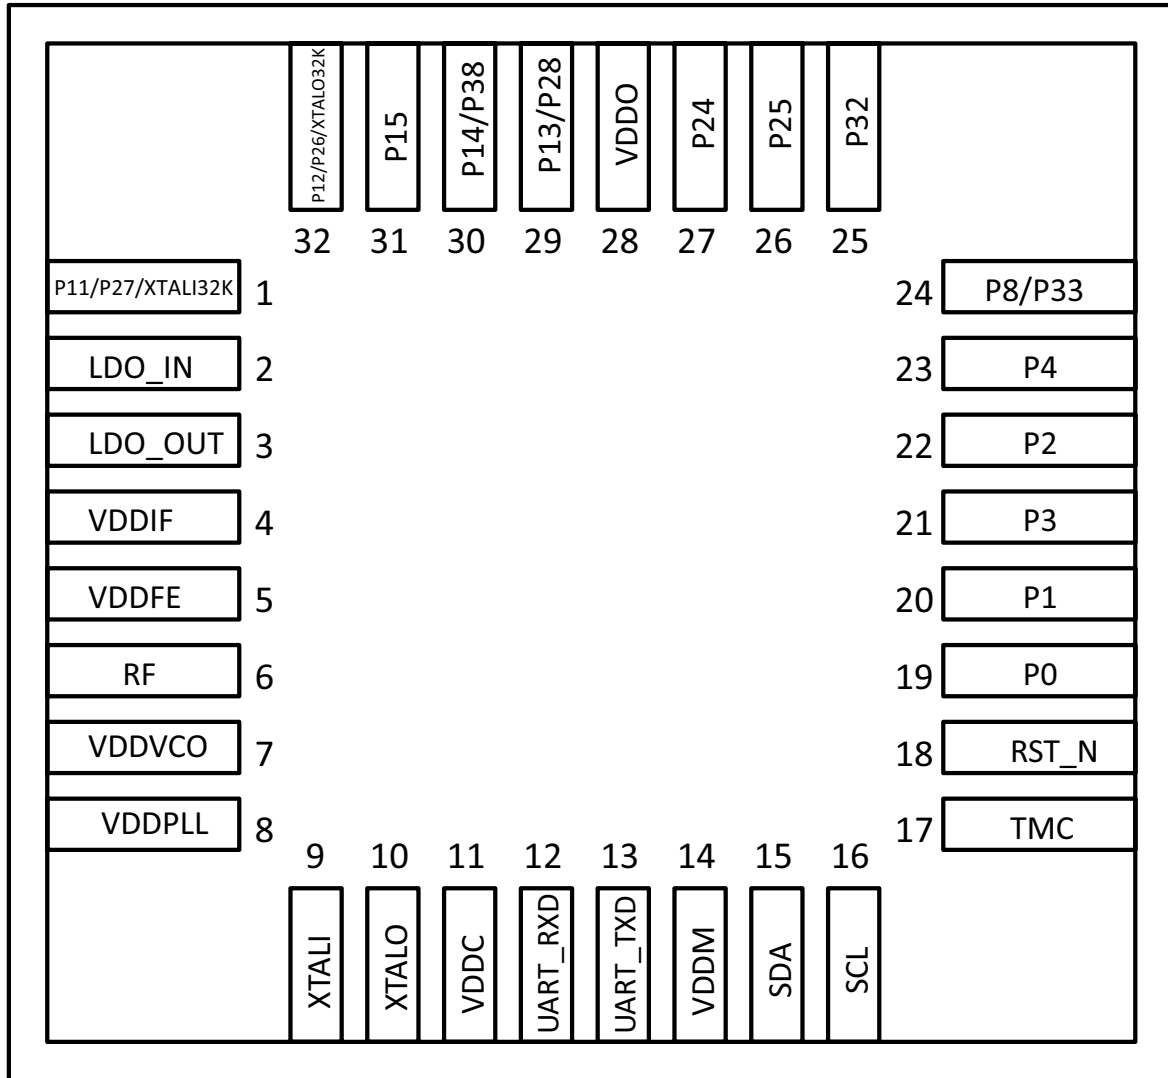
P12/P26/XTALO32K
P15
P14/P38
P13/P28
VDDO
P24
P25
P32

32 31 30 29 28 27 26 25

P11/P27/XTALI32K 1
LDO_IN 2
LDO_OUT 3
VDDIF 4
VDDFE 5
RF 6
VDDVCO 7
VDDPLL 8

24 P8/P33
23 P4
22 P2
21 P3
20 P1
19 P0
18 RST_N
17 TMC

9 10 11 12 13 14 15 16

XTALI
XTALO
VDDC
UART_RXD
UART_TXD
VDDM
SDA
SCL